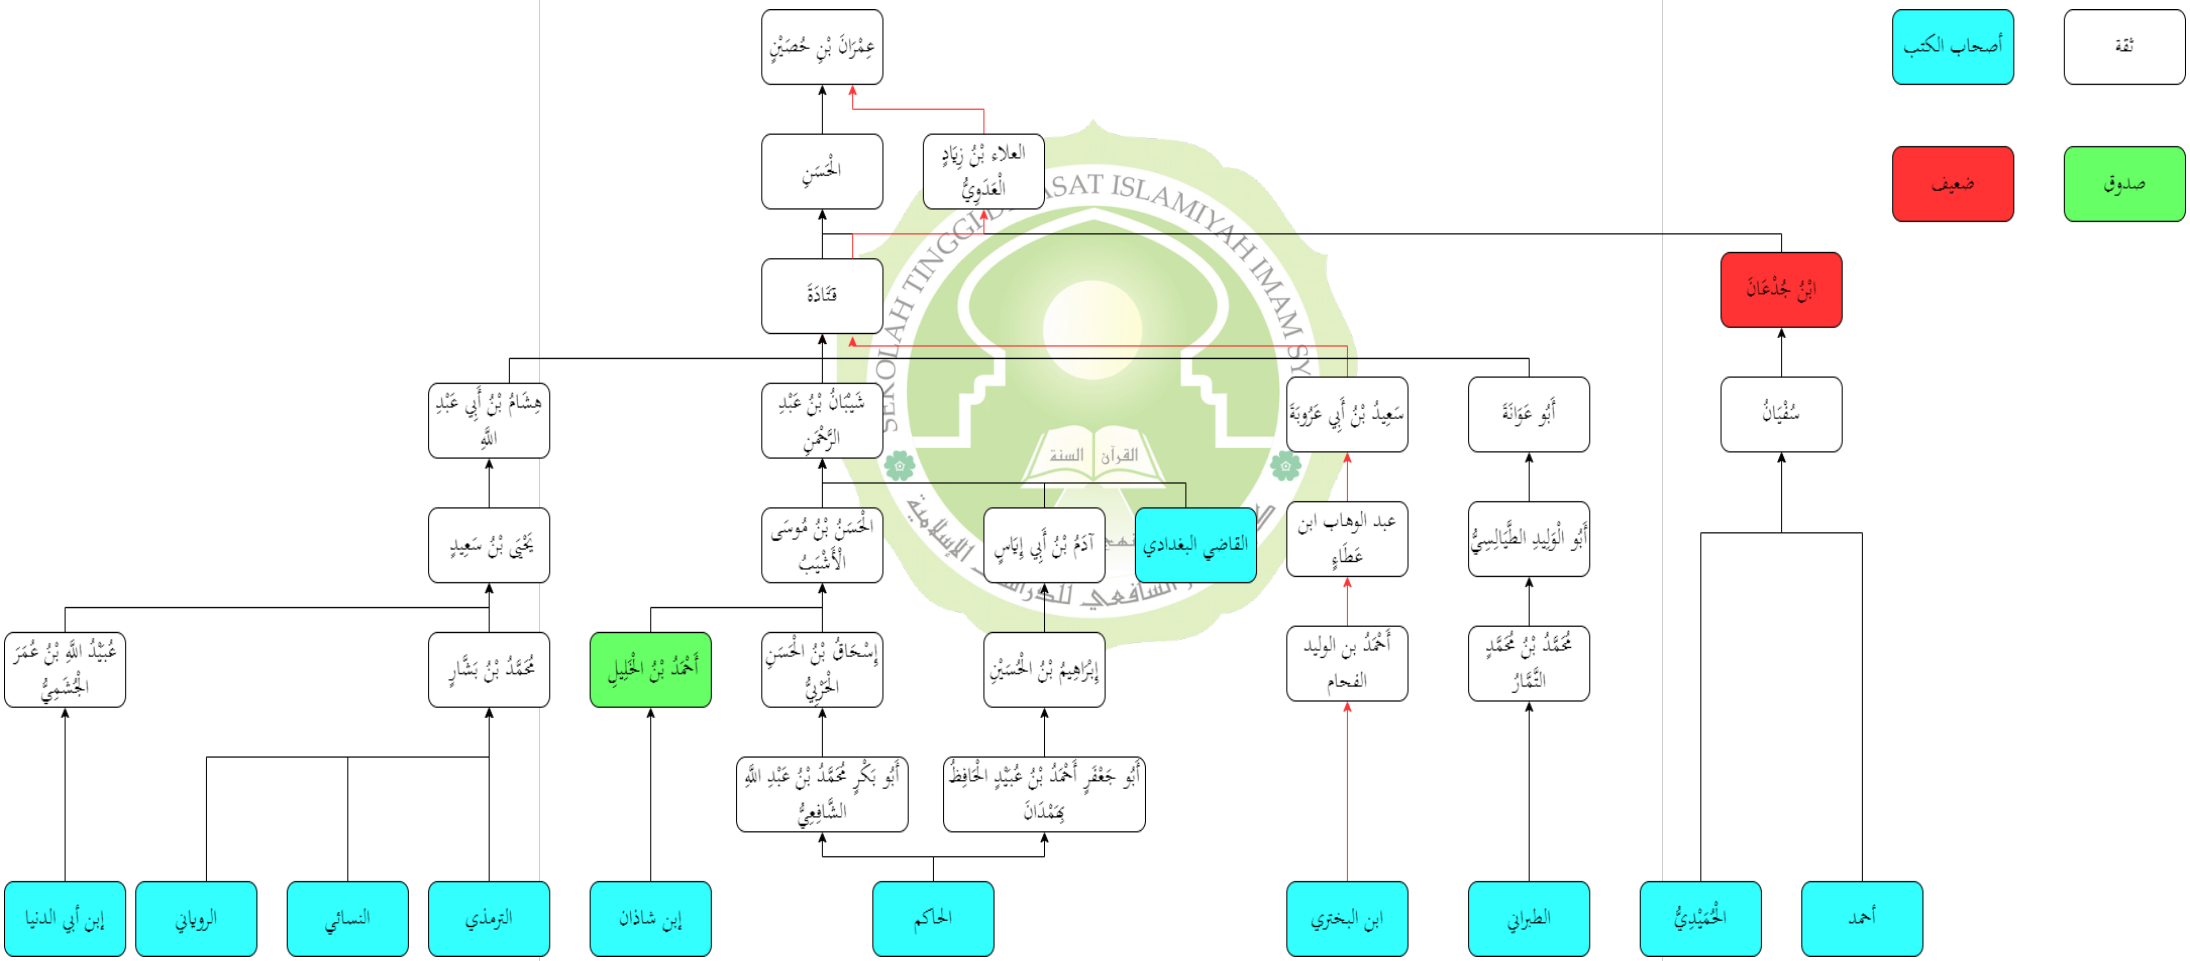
ثقة

أصحاب الكتب

صدوق

ضعيف

عِمْرَانَ بْنِ حُصَيْنٍ

الْحَسَنِ

العلاء بْنُ زِيَادٍ الْعَدَوِيُّ

قَتَادَةَ

ابْنُ جُدْعَانَ

هِشَامُ بْنُ أَبِي عَبْدِ اللَّهِ

شَيْبَانُ بْنُ عَبْدِ الرَّحْمَنِ

سَعِيدُ بْنُ أَبِي عَرُوبَةَ

أَبُو عَوَانَةَ

سُفْيَانُ

يَحْيَى بْنُ سَعِيدٍ

الْحَسَنُ بْنُ مُوسَى الْأَشْيَبُ

آدَمُ بْنُ أَبِي إِيَاسٍ

القاضي البغدادي

عبد الوهاب ابن عَطَاءٍ

أَبُو الْوَلِيدِ الطَّيَالِسِيُّ

عُبَيْدُ اللَّهِ بْنُ عُمَرَ الْجُشَمِيُّ

مُحَمَّدُ بْنُ بَشَّارٍ

أَحْمَدُ بْنُ الْخَلِيلِ

إِسْحَاقُ بْنُ الْحَسَنِ الْحَرْبِيُّ

إِبْرَاهِيمُ بْنُ الْحُسَيْنِ

أَحْمَدُ بن الوليد الفحام

مُحَمَّدُ بْنُ مُحَمَّدٍ التَّمَّارُ

أَبُو بَكْرٍ مُحَمَّدُ بْنُ عَبْدِ اللَّهِ الشَّافِعِيُّ

أَبُو جَعْفَرٍ أَحْمَدُ بْنُ عُبَيْدٍ الْحَافِظُ بِهَمْدَانَ

ابن أبي الدنيا

الروياني

النسائي

الترمذي

ابن شاذان

الحاكم

ابن البختري

الطبراني

الْحُمَيْدِيُّ

أحمد

SEKOLAH TINGGI DIRASAT ISLAMIYAH IMAM SY

القرآن السنة